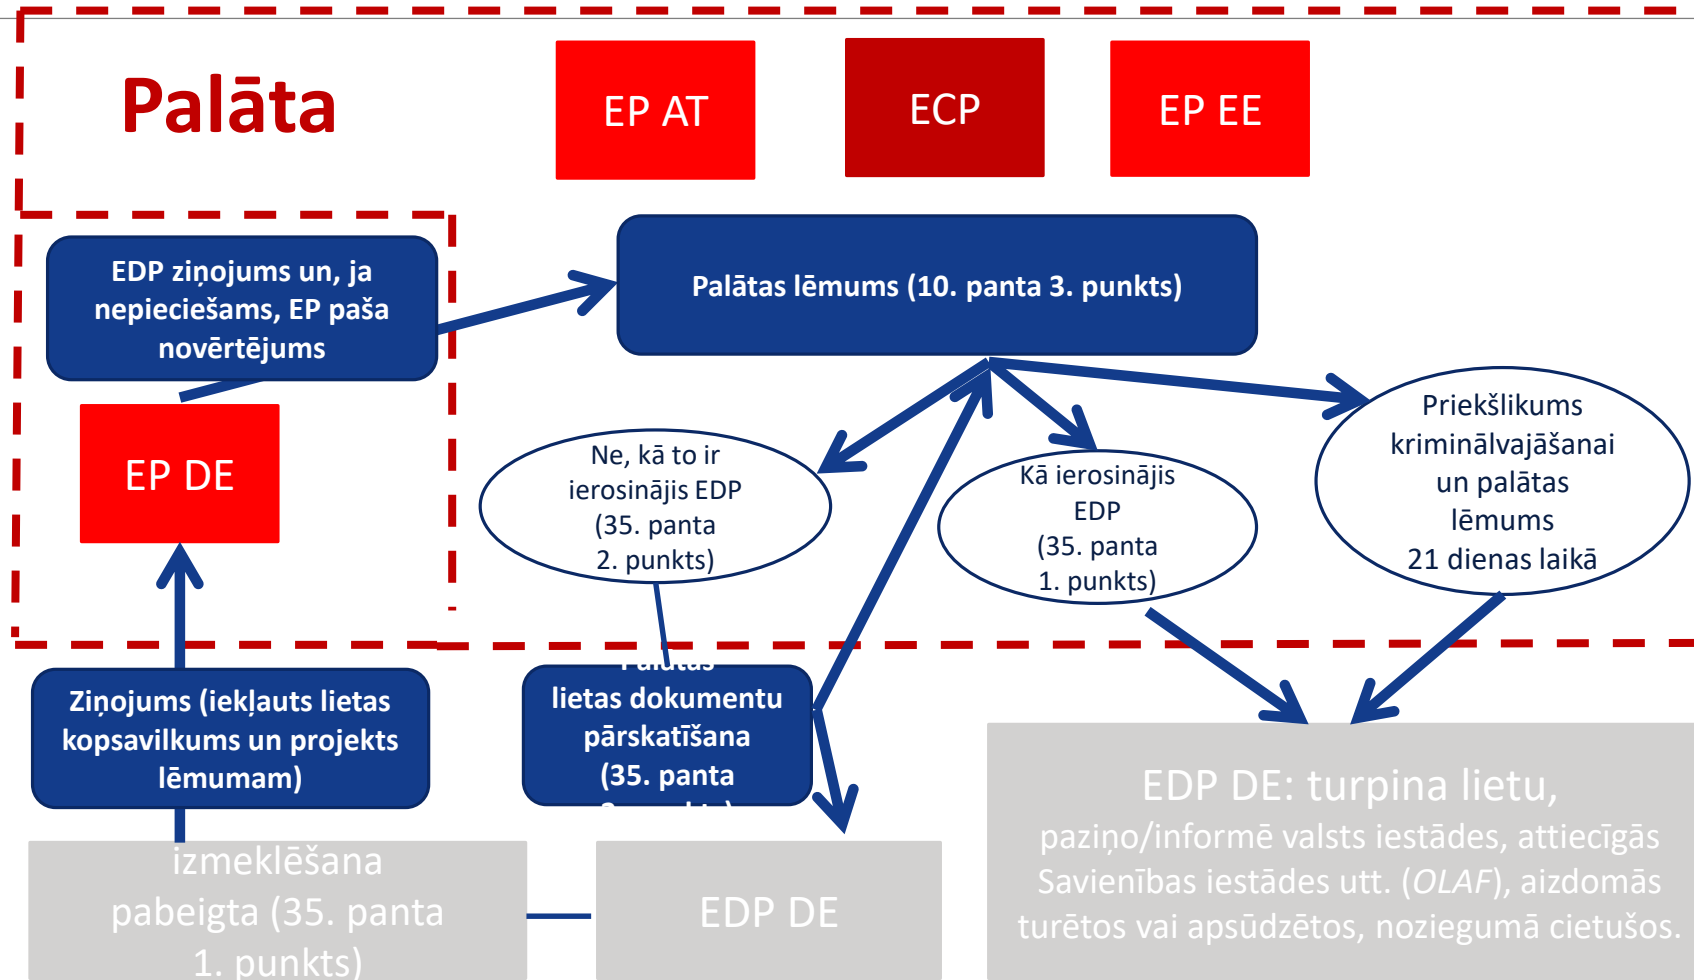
Palāta

EP AT

ECP

EP EE

EDP ziņojums un, ja nepieciešams, EP paša novērtējums

Palātas lēmums (10. panta 3. punkts)

EP DE

Ne, kā to ir ierosinājis EDP (35. panta 2. punkts)

Kā ierosinājis EDP (35. panta 1. punkts)

Priekšlikums kriminālvajāšanai un palātas lēmums 21 dienas laikā

Ziņojums (iekļauts lietas kopsavilkums un projekts lēmumam)

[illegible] lietas dokumentu pārskatīšana (35. panta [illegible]

EDP DE: turpina lietu, paziņo/informē valsts iestādes, attiecīgās Savienības iestādes utt. (OLAF), aizdomās turētos vai apsūdzētos, noziegumā cietušos.

izmeklēšana pabeigta (35. panta 1. punkts)

EDP DE